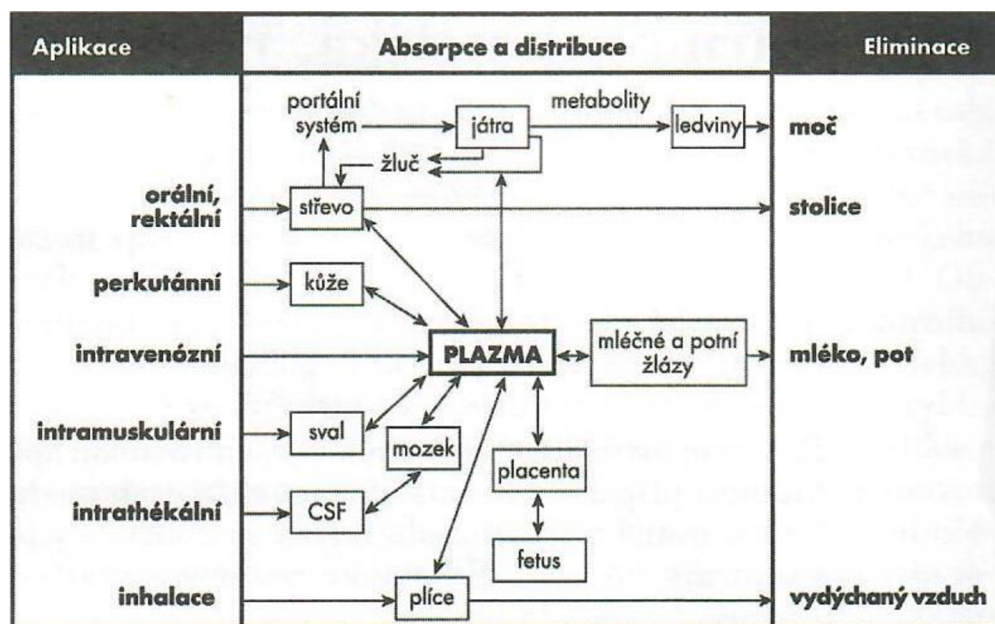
Aplikace

Absorpce a distribuce

Eliminace

portální systém

játra

metabolity

ledviny

moč

žluč

orální, rektální

střevo

stolice

perkutánní

kůže

intravenózní

PLAZMA

mléčné a potní žlázy

mléko, pot

intramuskulární

sval

mozek

placenta

intrathékální

CSF

fetus

inhalace

plíce

vydýchaný vzduch